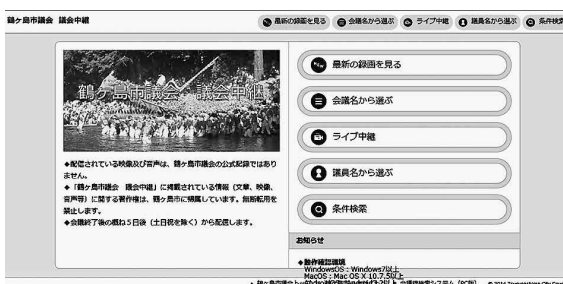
鶴ケ島市議会　議会中継

最新の録画を見る　会議名から選ぶ　ライブ中継　議員名から選ぶ　条件検索

鶴ケ島市議会　議会中継

◆配信されている映像及び音声は、鶴ケ島市議会の公式記録ではありません。
◆「鶴ケ島市議会　議会中継」に掲載されている情報（文章、映像、音声等）に関する著作権は、鶴ヶ島市に帰属しています。無断転用を禁止します。
◆会議終了後の概ね５日後（土日祝を除く）から配信します。

最新の録画を見る

会議名から選ぶ

ライブ中継

議員名から選ぶ

条件検索

お知らせ

◆動作確認環境
WindowsOS：Windows7以上
MacOS：Mac OS X 10.7.5以上

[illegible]